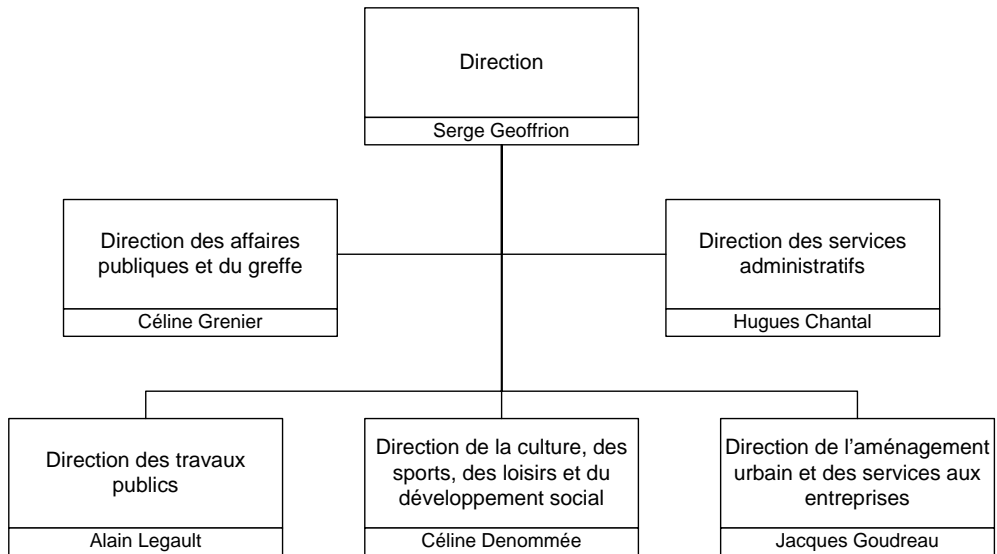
Direction

Serge Geoffrion

Direction des affaires publiques et du greffe

Céline Grenier

Direction des services administratifs

Hugues Chantal

Direction des travaux publics

Alain Legault

Direction de la culture, des sports, des loisirs et du développement social

Céline Denommée

Direction de l'aménagement urbain et des services aux entreprises

Jacques Goudreau